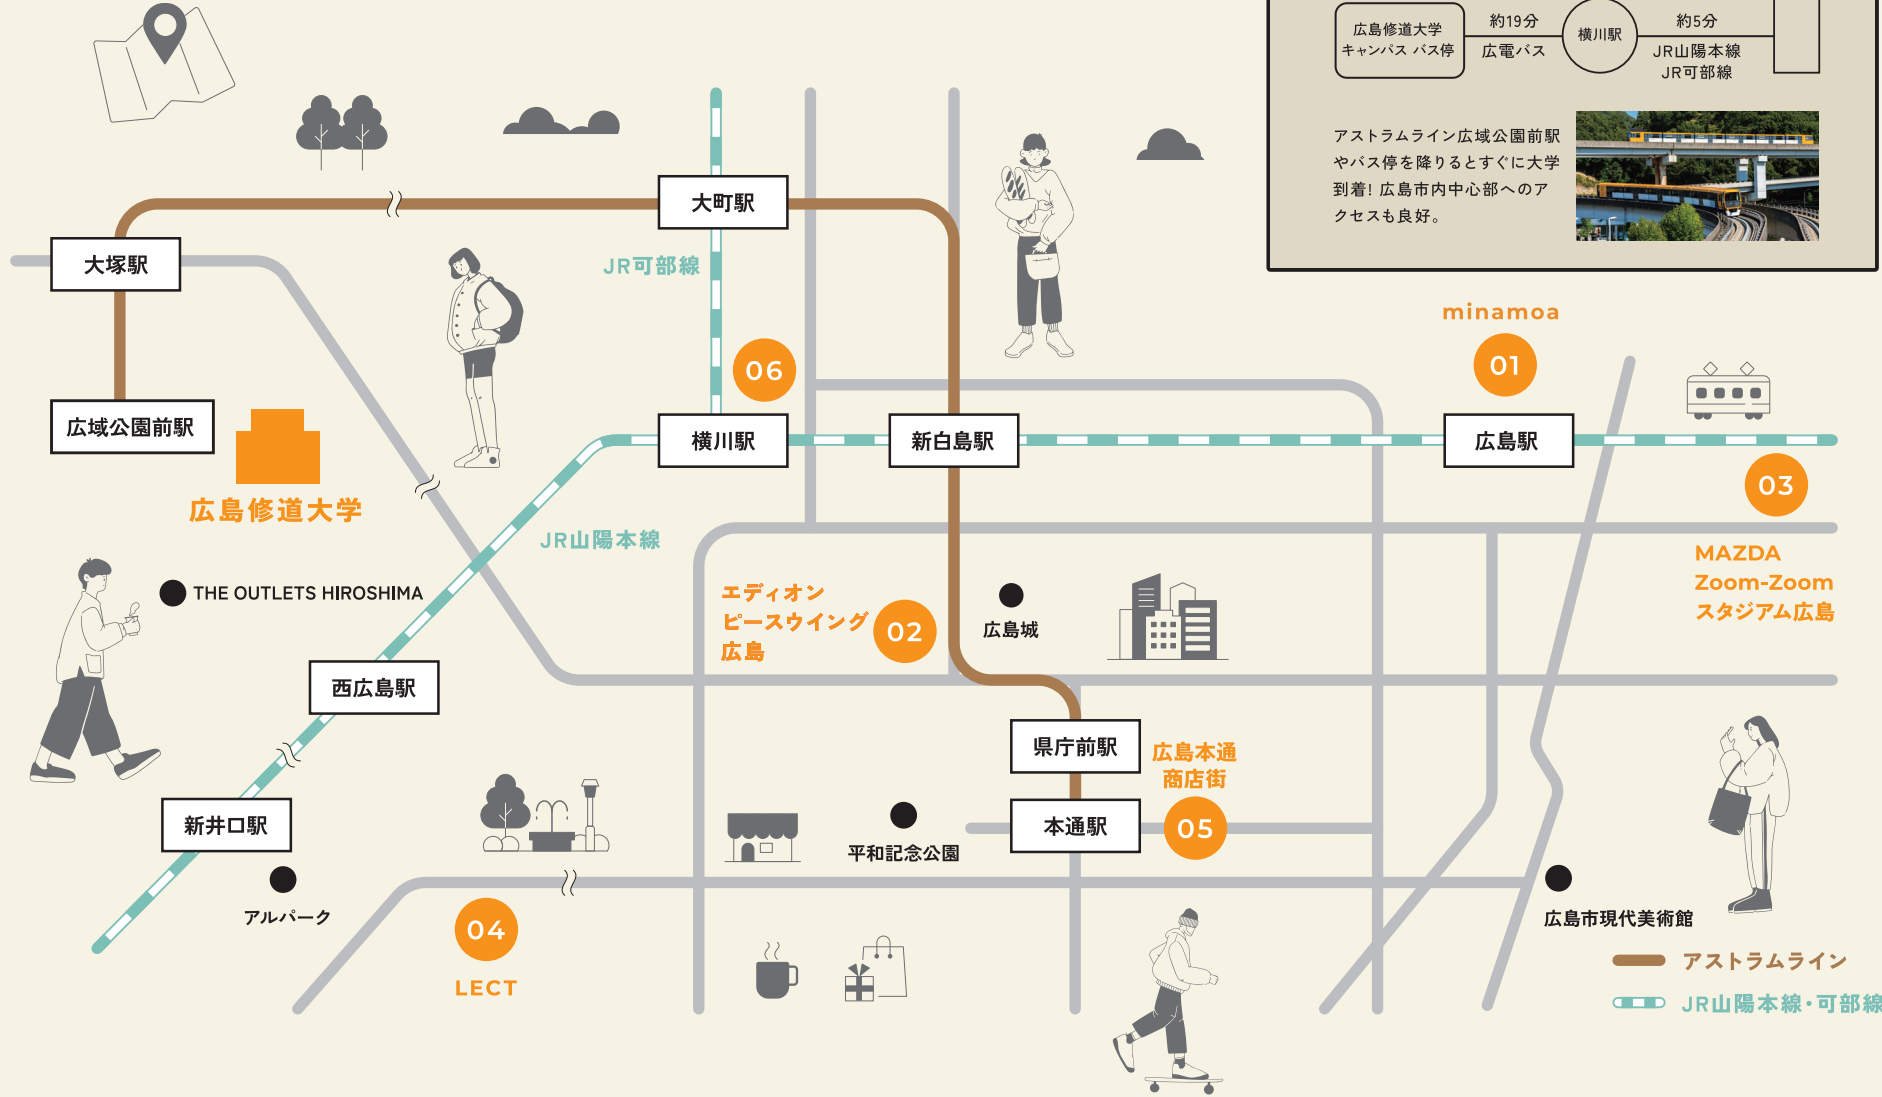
広島修道大学 キャンパス バス停

約19分
広電バス

横川駅

約5分
JR山陽本線
JR可部線

アストラムライン広域公園前駅やバス停を降りるとすぐに大学到着！広島市内中心部へのアクセスも良好。

大町駅

JR可部線

大塚駅

広域公園前駅

広島修道大学

06

横川駅

新白島駅

minamoa

01

広島駅

03

JR山陽本線

MAZDA Zoom-Zoom スタジアム広島

THE OUTLETS HIROSHIMA

エディオン ピースウイング 広島

02

広島城

西広島駅

県庁前駅

広島本通 商店街

新井口駅

本通駅

05

平和記念公園

アルパーク

04

LECT

広島市現代美術館

アストラムライン

JR山陽本線・可部線